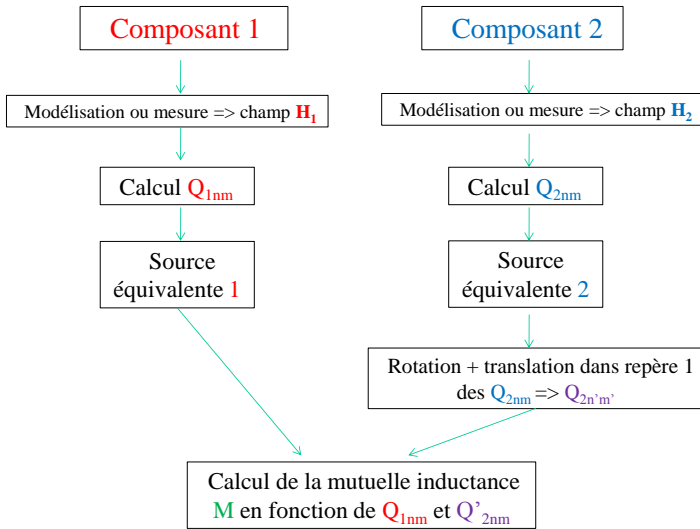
Composant 1

Composant 2

Modélisation ou mesure => champ $\mathbf{H_1}$

Modélisation ou mesure => champ $\mathbf{H_2}$

Calcul $Q_{1nm}$

Calcul $Q_{2nm}$

Source équivalente 1

Source équivalente 2

Rotation + translation dans repère 1 des $Q_{2nm}$ => $Q_{2n'm'}$

Calcul de la mutuelle inductance M en fonction de $Q_{1nm}$ et $Q'_{2nm}$